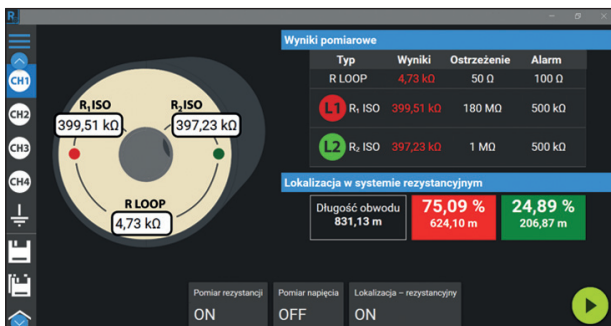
R

CH1
CH2
CH3
CH4

$R_1$ ISO
399,51 kΩ
$R_2$ ISO
397,23 kΩ
R LOOP
4,73 kΩ

Wyniki pomiarowe

| Typ | Wyniki | Ostrzeżenie | Alarm |
|---|---|---|---|
| R LOOP | 4,73 kΩ | 50 Ω | 100 Ω |
| L1 $R_1$ ISO | 399,51 kΩ | 180 MΩ | 500 kΩ |
| L2 $R_2$ ISO | 397,23 kΩ | 1 MΩ | 500 kΩ |

Lokalizacja w systemie rezystancyjnym

Długość obwodu
831,13 m

75,09 %
624,10 m

24,89 %
206,87 m

Pomiar rezystancji
ON

Pomiar napięcia
OFF

Lokalizacja – rezystancyjny
ON